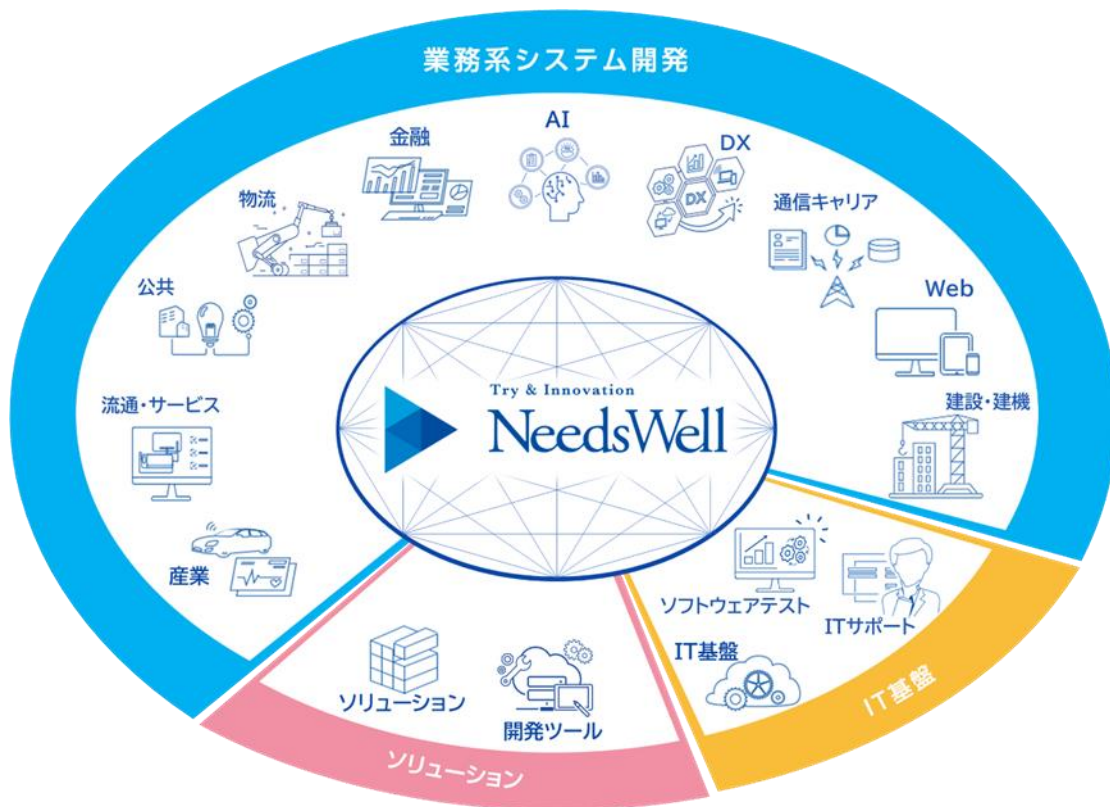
業務系システム開発

金融

AI

DX

物流

通信キャリア

公共

Web

Try & Innovation
NeedsWell

流通・サービス

建設・建機

産業

ソフトウェアテスト

ITサポート

IT基盤

ソリューション

開発ツール

IT基盤

ソリューション